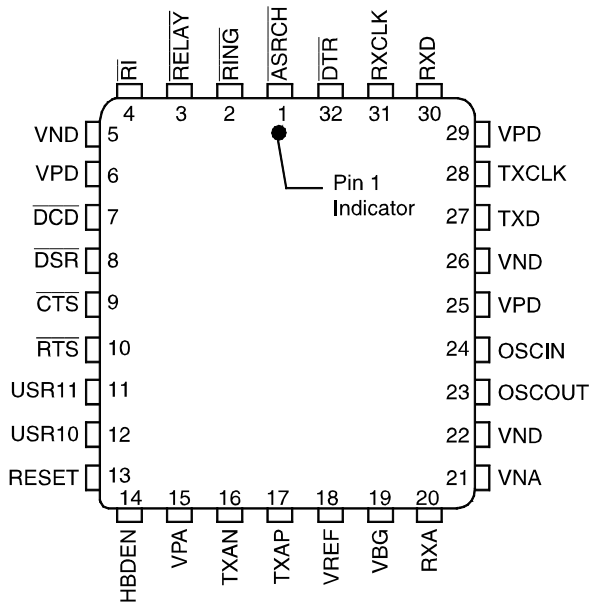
$\overline{RI}$ 4
$\overline{RELAY}$ 3
$\overline{RING}$ 2
$\overline{ASRCH}$ 1
$\overline{DTR}$ 32
RXCLK 31
RXD 30

VND 5
VPD 6
$\overline{DCD}$ 7
$\overline{DSR}$ 8
$\overline{CTS}$ 9
$\overline{RTS}$ 10
USR11 11
USR10 12
RESET 13

Pin 1 Indicator

29 VPD
28 TXCLK
27 TXD
26 VND
25 VPD
24 OSCIN
23 OSCOUT
22 VND
21 VNA

14 HBDEN
15 VPA
16 TXAN
17 TXAP
18 VREF
19 VBG
20 RXA